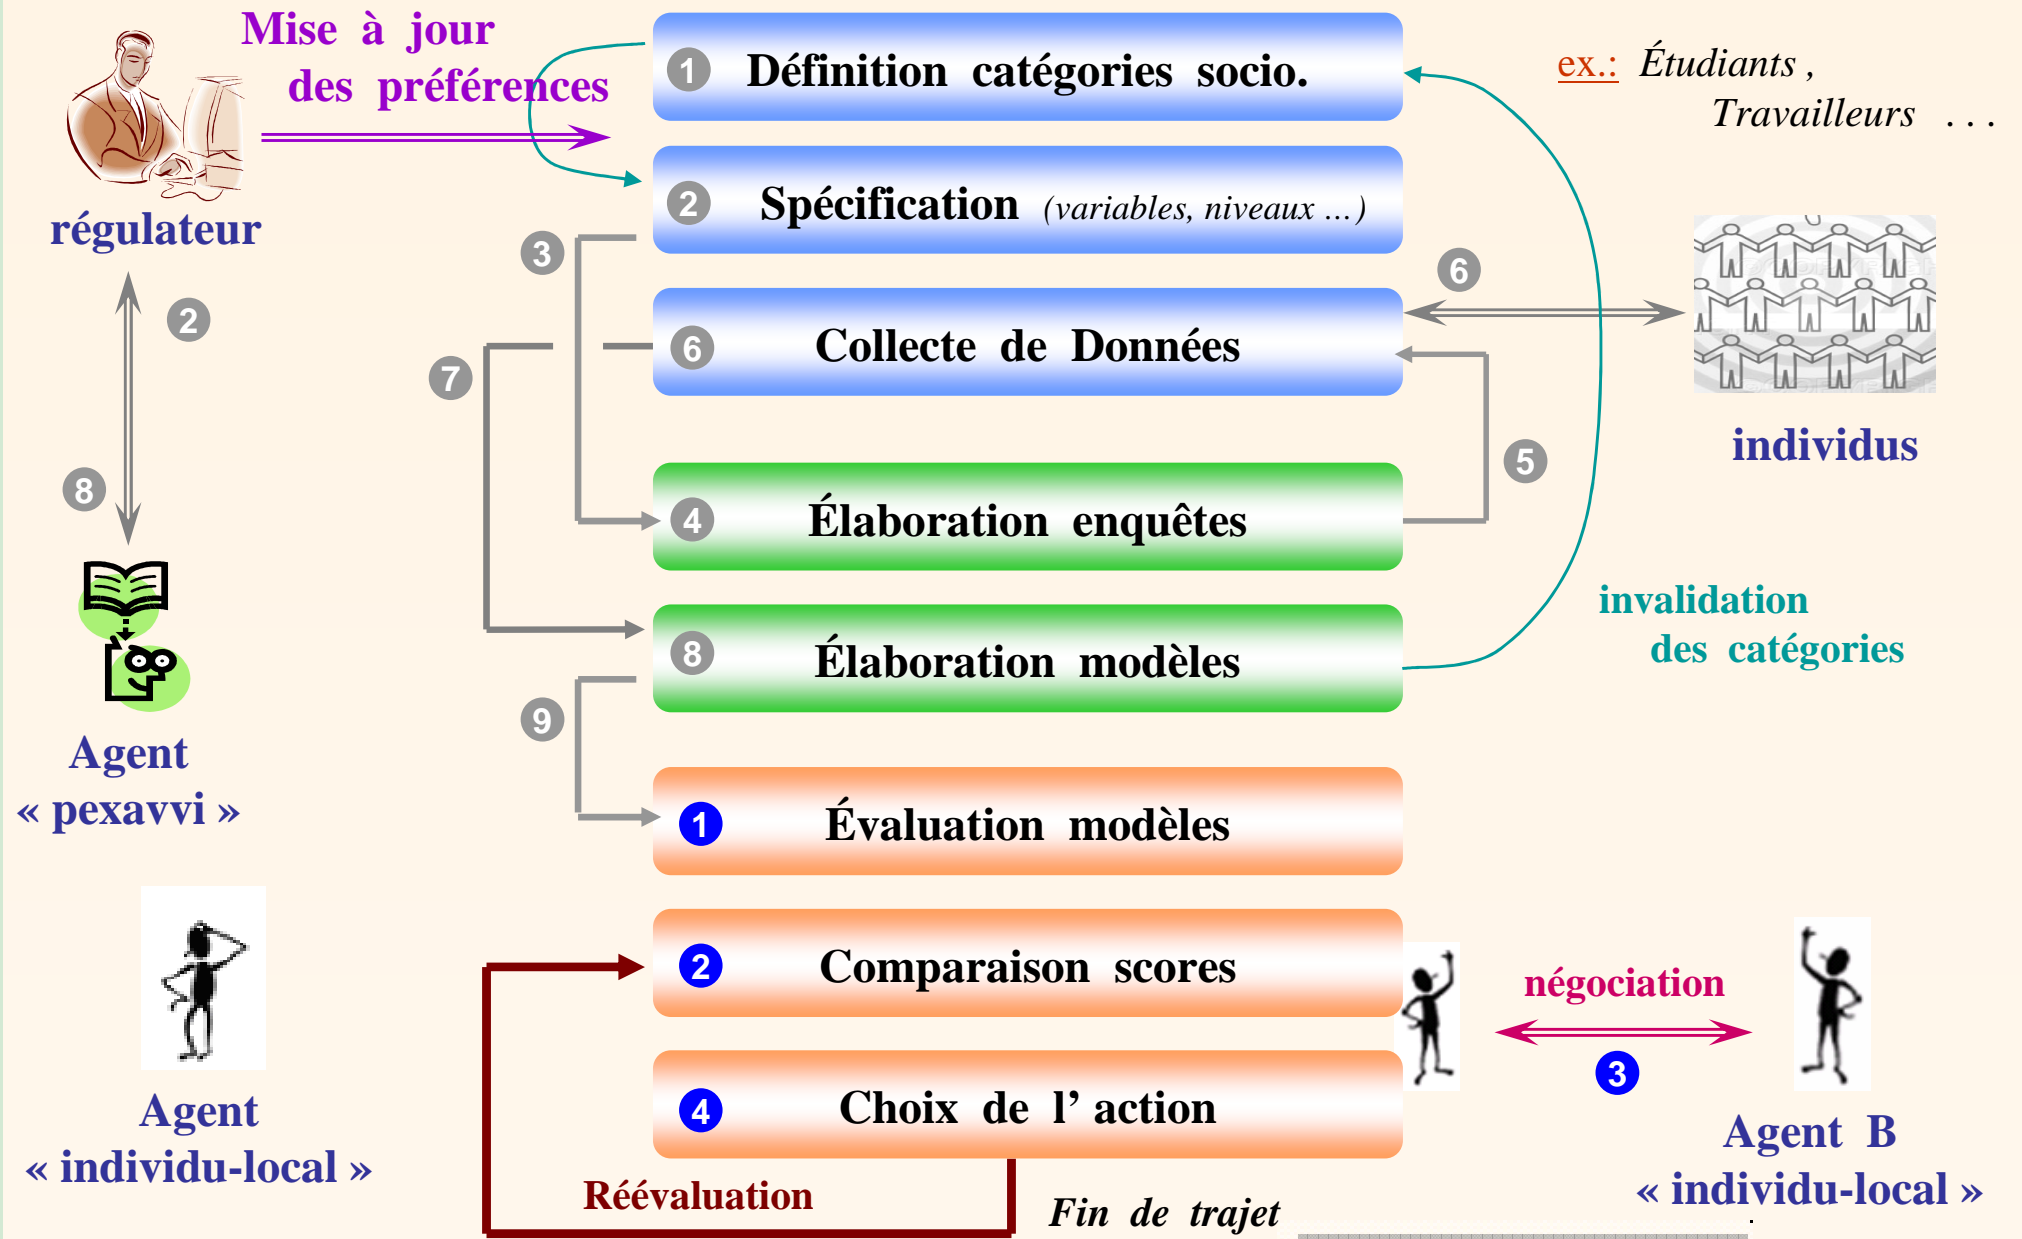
Mise à jour des préférences

régulateur

2

8

Agent « pexavvi »

Agent « individu-local »

1 Définition catégories socio.

2 Spécification (variables, niveaux ... )

3

6 Collecte de Données

7

4 Élaboration enquêtes

8 Élaboration modèles

9

1 Évaluation modèles

2 Comparaison scores

4 Choix de l' action

Réévaluation

Fin de trajet

ex.: Étudiants , Travailleurs . . .

6

individus

5

invalidation des catégories

négociation

3

Agent B « individu-local »